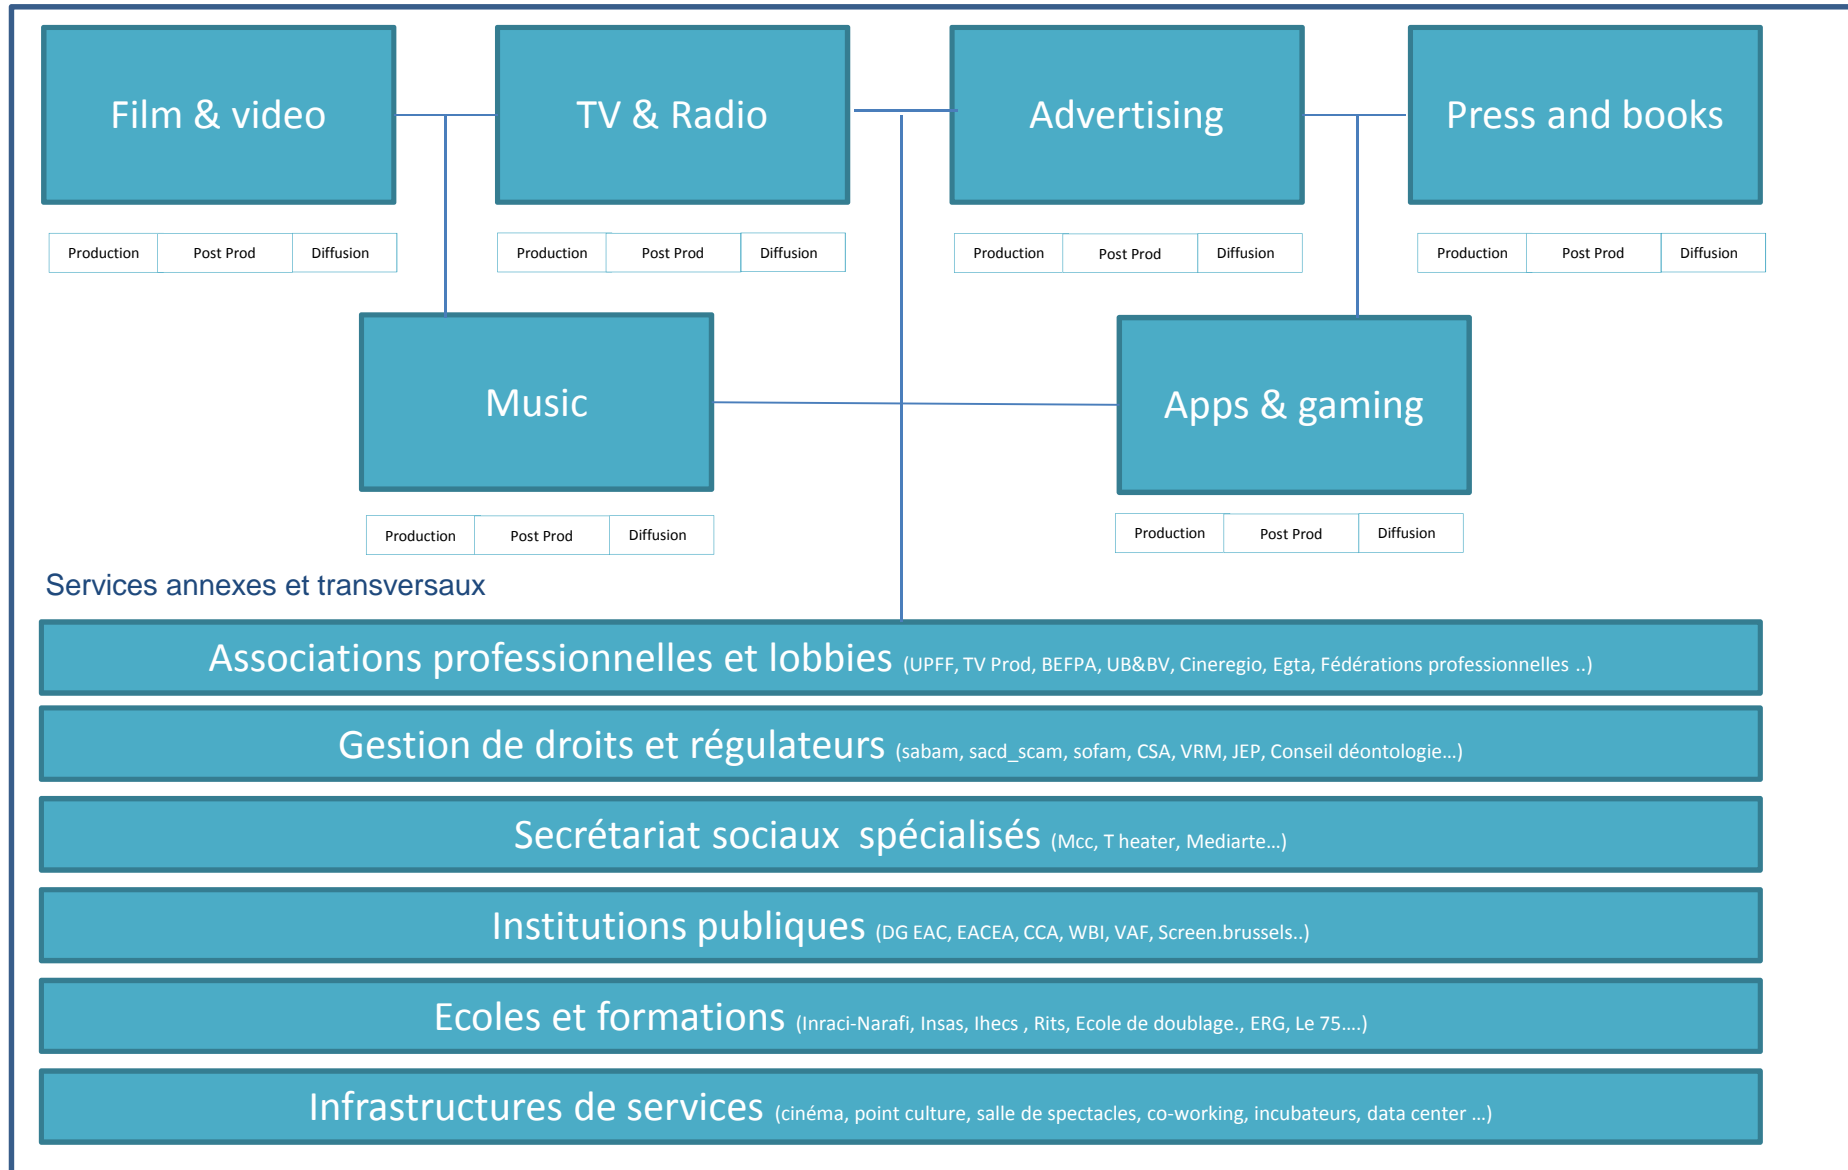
Film & video

| Production | Post Prod | Diffusion |
|---|---|---|

TV & Radio

| Production | Post Prod | Diffusion |
|---|---|---|

Advertising

| Production | Post Prod | Diffusion |
|---|---|---|

Press and books

| Production | Post Prod | Diffusion |
|---|---|---|

Music

| Production | Post Prod | Diffusion |
|---|---|---|

Apps & gaming

| Production | Post Prod | Diffusion |
|---|---|---|

Services annexes et transversaux

Associations professionnelles et lobbies (UPFF, TV Prod, BEFPA, UB&BV, Cineregio, Egta, Fédérations professionnelles ..)

Gestion de droits et régulateurs (sabam, sacd_scam, sofam, CSA, VRM, JEP, Conseil déontologie…)

Secrétariat sociaux spécialisés (Mcc, T heater, Mediarte…)

Institutions publiques (DG EAC, EACEA, CCA, WBI, VAF, Screen.brussels..)

Ecoles et formations (Inraci-Narafi, Insas, Ihecs , Rits, Ecole de doublage., ERG, Le 75….)

Infrastructures de services (cinéma, point culture, salle de spectacles, co-working, incubateurs, data center …)